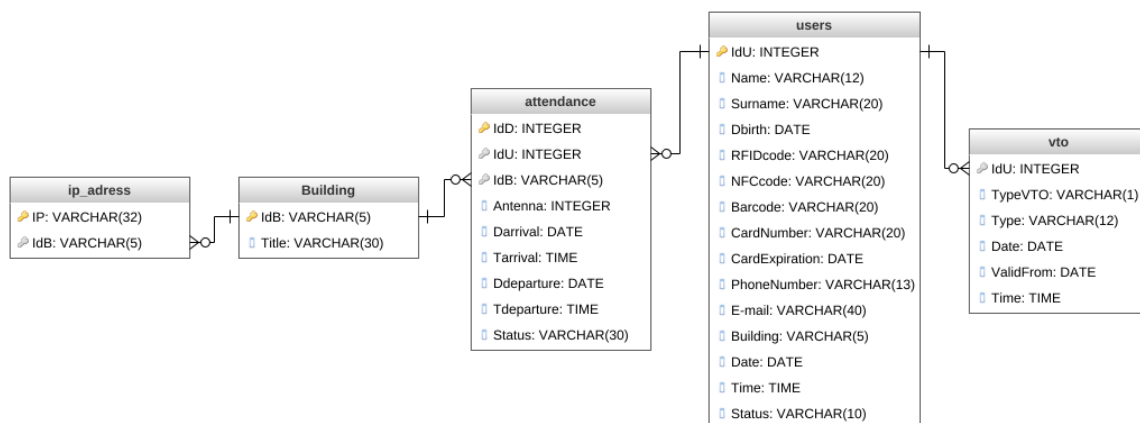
ip_adress
IP: VARCHAR(32)
IdB: VARCHAR(5)

Building
IdB: VARCHAR(5)
Title: VARCHAR(30)

attendance
IdD: INTEGER
IdU: INTEGER
IdB: VARCHAR(5)
Antenna: INTEGER
Darrival: DATE
Tarrival: TIME
Ddeparture: DATE
Tdeparture: TIME
Status: VARCHAR(30)

users
IdU: INTEGER
Name: VARCHAR(12)
Surname: VARCHAR(20)
Dbirth: DATE
RFIDcode: VARCHAR(20)
NFCcode: VARCHAR(20)
Barcode: VARCHAR(20)
CardNumber: VARCHAR(20)
CardExpiration: DATE
PhoneNumber: VARCHAR(13)
E-mail: VARCHAR(40)
Building: VARCHAR(5)
Date: DATE
Time: TIME
Status: VARCHAR(10)

vto
IdU: INTEGER
TypeVTO: VARCHAR(1)
Type: VARCHAR(12)
Date: DATE
ValidFrom: DATE
Time: TIME